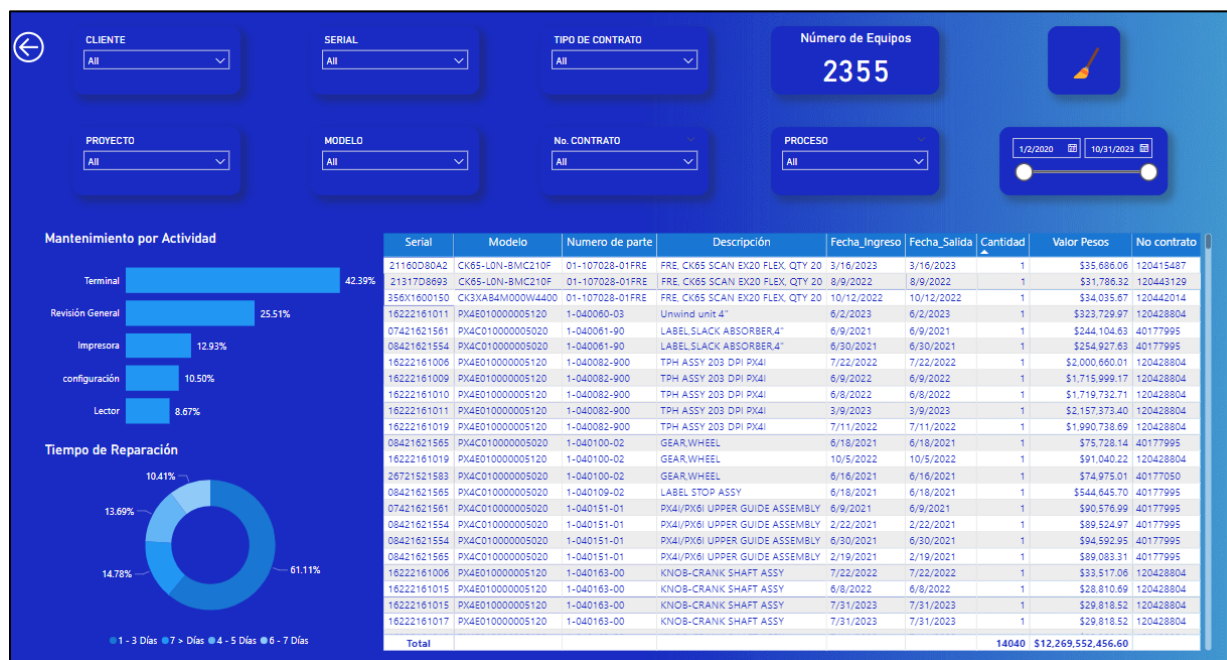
CLIENTE
All

SERIAL
All

TIPO DE CONTRATO
All

Número de Equipos
2355

PROYECTO
All

MODELO
All

No. CONTRATO
All

PROCESO
All

1/2/2020
10/31/2023

Mantenimiento por Actividad

Terminal 42.39%
Revisión General 25.51%
Impresora 12.93%
configuración 10.50%
Lector 8.67%

Tiempo de Reparación

10.41%
13.69%
14.78%
61.11%

1 - 3 Días 7 > Días 4 - 5 Días 6 - 7 Días

| Serial | Modelo | Numero de parte | Descripción | Fecha_Ingreso | Fecha_Salida | Cantidad | Valor Pesos | No contrato |
|---|---|---|---|---|---|---|---|---|
| 21160D80A2 | CK65-L0N-BMC210F | 01-107028-01FRE | FRE, CK65 SCAN EX20 FLEX, QTY 20 | 3/16/2023 | 3/16/2023 | 1 | $35,686.06 | 120415487 |
| 21317D8693 | CK65-L0N-BMC210F | 01-107028-01FRE | FRE, CK65 SCAN EX20 FLEX, QTY 20 | 8/9/2022 | 8/9/2022 | 1 | $31,786.32 | 120443129 |
| 356X1600150 | CK3XAB4M000W4400 | 01-107028-01FRE | FRE, CK65 SCAN EX20 FLEX, QTY 20 | 10/12/2022 | 10/12/2022 | 1 | $34,035.67 | 120442014 |
| 16222161011 | PX4E010000005120 | 1-040060-03 | Unwind unit 4" | 6/2/2023 | 6/2/2023 | 1 | $323,729.97 | 120428804 |
| 07421621561 | PX4C010000005020 | 1-040061-90 | LABEL SLACK ABSORBER,4" | 6/9/2021 | 6/9/2021 | 1 | $244,104.63 | 40177995 |
| 08421621554 | PX4C010000005020 | 1-040061-90 | LABEL SLACK ABSORBER,4" | 6/30/2021 | 6/30/2021 | 1 | $254,927.63 | 40177995 |
| 16222161006 | PX4E010000005120 | 1-040082-900 | TPH ASSY 203 DPI PX4I | 7/22/2022 | 7/22/2022 | 1 | $2,000,660.01 | 120428804 |
| 16222161009 | PX4E010000005120 | 1-040082-900 | TPH ASSY 203 DPI PX4I | 6/9/2022 | 6/9/2022 | 1 | $1,715,999.17 | 120428804 |
| 16222161010 | PX4E010000005120 | 1-040082-900 | TPH ASSY 203 DPI PX4I | 6/8/2022 | 6/8/2022 | 1 | $1,719,732.71 | 120428804 |
| 16222161011 | PX4E010000005120 | 1-040082-900 | TPH ASSY 203 DPI PX4I | 3/9/2023 | 3/9/2023 | 1 | $2,157,373.40 | 120428804 |
| 16222161019 | PX4E010000005120 | 1-040082-900 | TPH ASSY 203 DPI PX4I | 7/11/2022 | 7/11/2022 | 1 | $1,990,738.69 | 120428804 |
| 08421621565 | PX4C010000005020 | 1-040100-02 | GEAR,WHEEL | 6/18/2021 | 6/18/2021 | 1 | $75,728.14 | 40177995 |
| 16222161019 | PX4E010000005120 | 1-040100-02 | GEAR,WHEEL | 10/5/2022 | 10/5/2022 | 1 | $91,040.22 | 120428804 |
| 26721521583 | PX4C010000005020 | 1-040100-02 | GEAR,WHEEL | 6/16/2021 | 6/16/2021 | 1 | $74,975.01 | 40177050 |
| 08421621565 | PX4C010000005020 | 1-040109-02 | LABEL STOP ASSY | 6/18/2021 | 6/18/2021 | 1 | $544,645.70 | 40177995 |
| 07421621561 | PX4C010000005020 | 1-040151-01 | PX4I/PX6I UPPER GUIDE ASSEMBLY | 6/9/2021 | 6/9/2021 | 1 | $90,576.99 | 40177995 |
| 08421621554 | PX4C010000005020 | 1-040151-01 | PX4I/PX6I UPPER GUIDE ASSEMBLY | 2/22/2021 | 2/22/2021 | 1 | $89,524.97 | 40177995 |
| 08421621554 | PX4C010000005020 | 1-040151-01 | PX4I/PX6I UPPER GUIDE ASSEMBLY | 6/30/2021 | 6/30/2021 | 1 | $94,592.95 | 40177995 |
| 08421621565 | PX4C010000005020 | 1-040151-01 | PX4I/PX6I UPPER GUIDE ASSEMBLY | 2/19/2021 | 2/19/2021 | 1 | $89,083.31 | 40177995 |
| 16222161006 | PX4E010000005120 | 1-040163-00 | KNOB-CRANK SHAFT ASSY | 7/22/2022 | 7/22/2022 | 1 | $33,517.06 | 120428804 |
| 16222161015 | PX4E010000005120 | 1-040163-00 | KNOB-CRANK SHAFT ASSY | 6/8/2022 | 6/8/2022 | 1 | $28,810.69 | 120428804 |
| 16222161015 | PX4E010000005120 | 1-040163-00 | KNOB-CRANK SHAFT ASSY | 7/31/2023 | 7/31/2023 | 1 | $29,818.52 | 120428804 |
| 16222161017 | PX4E010000005120 | 1-040163-00 | KNOB-CRANK SHAFT ASSY | 7/31/2023 | 7/31/2023 | 1 | $29,818.52 | 120428804 |
| Total | | | | | | 14040 | $12,269,552,456.60 | |